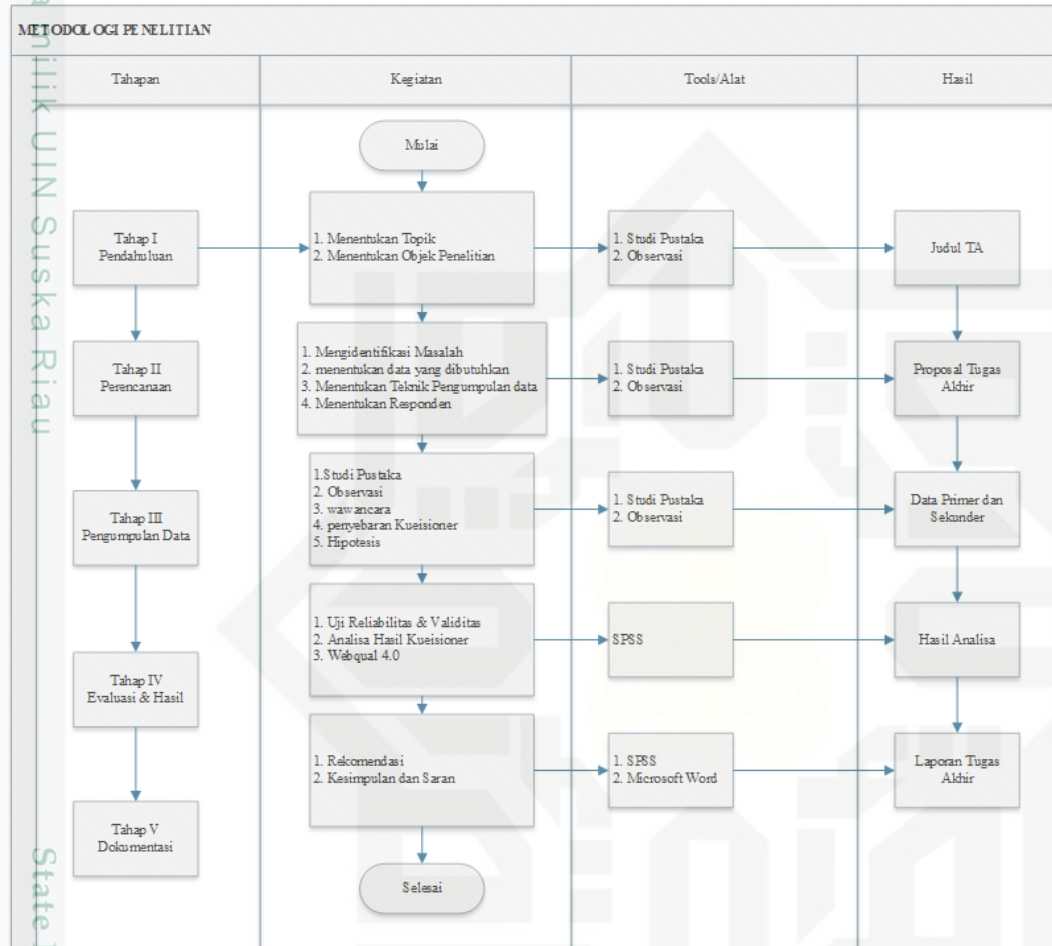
METODOLOGI PENELITIAN

milik UIN Suska Riau

Tahapan

Kegiatan

Tools/Alat

Hasil

Mulai

Tahap I Pendahuluan

1. Menentukan Topik
2. Menentukan Objek Penelitian

1. Studi Pustaka
2. Observasi

Judul TA

Tahap II Perencanaan

1. Mengidentifikasi Masalah
2. menentukan data yang dibutuhkan
3. Menentukan Teknik Pengumpulan data
4. Menentukan Responden

1. Studi Pustaka
2. Observasi

Proposal Tugas Akhir

Tahap III Pengumpulan Data

1.Studi Pustaka
2. Observasi
3. wawancara
4. penyebaran Kueisioner
5. Hipotesis

1. Studi Pustaka
2. Observasi

Data Primer dan Sekunder

Tahap IV Evaluasi & Hasil

1. Uji Reliabilitas & Validitas
2. Analisa Hasil Kueisioner
3. Webqual 4.0

SPSS

Hasil Analisa

Tahap V Dokumentasi

1. Rekomendasi
2. Kesimpulan dan Saran

1. SPSS
2. Microsoft Word

Laporan Tugas Akhir

Selesai

State